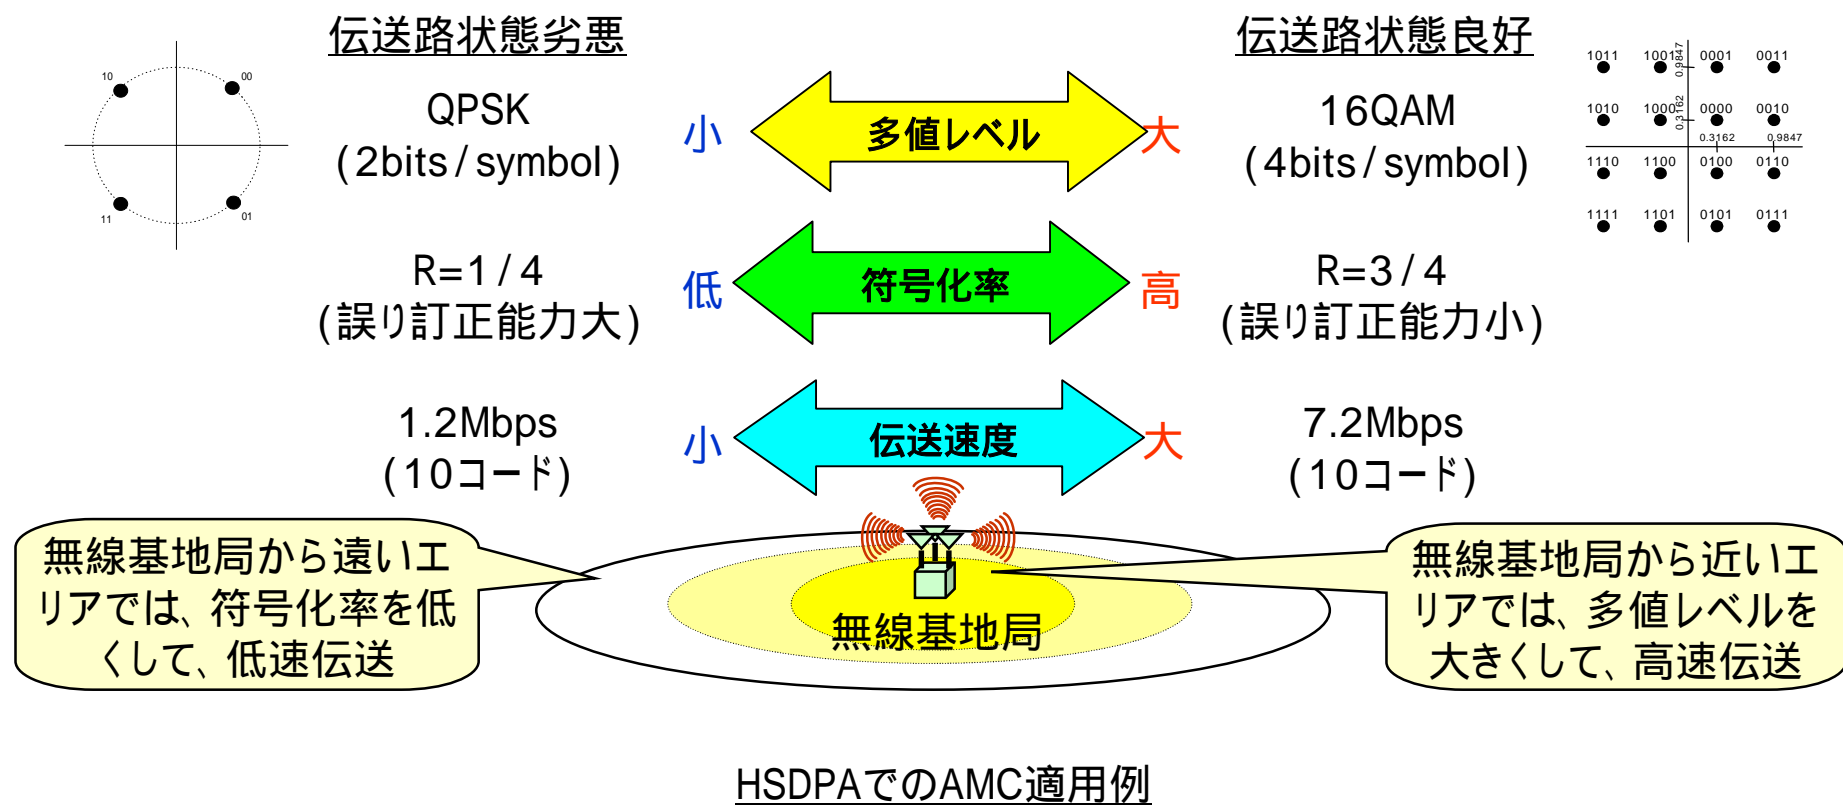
伝送路状態劣悪

伝送路状態良好

10 00 11 01

QPSK
(2bits / symbol)

小

多値レベル

大

16QAM
(4bits / symbol)

1011 1001 0001 0011
1010 1000 0000 0010
1110 1100 0100 0110
1111 1101 0101 0111
0.9847 0.3162 0.3162 0.9847

R=1 / 4
(誤り訂正能力大)

低

符号化率

高

R=3 / 4
(誤り訂正能力小)

1.2Mbps
(10コード)

小

伝送速度

大

7.2Mbps
(10コード)

無線基地局から遠いエリアでは、符号化率を低くして、低速伝送

無線基地局

無線基地局から近いエリアでは、多値レベルを大きくして、高速伝送

HSDPAでのAMC適用例